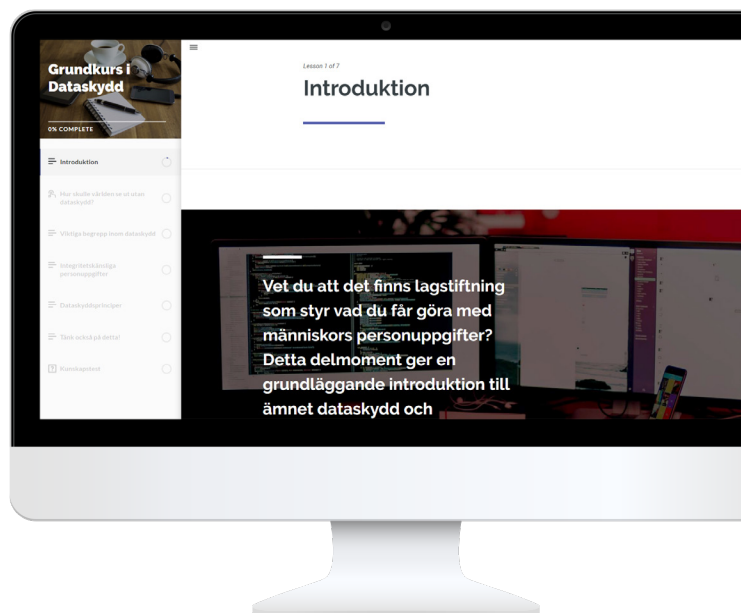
Grundkurs i Dataskydd

0% COMPLETE

Introduktion

Hur skulle världen se ut utan dataskydd?

Viktiga begrepp inom dataskydd

Integritetskänsliga personuppgifter

Dataskyddsprinciper

Tänk också på detta!

Kunskapstest

Lesson 1 of 7

Introduktion

Vet du att det finns lagstiftning som styr vad du får göra med människors personuppgifter? Detta delmoment ger en grundläggande introduktion till ämnet dataskydd och